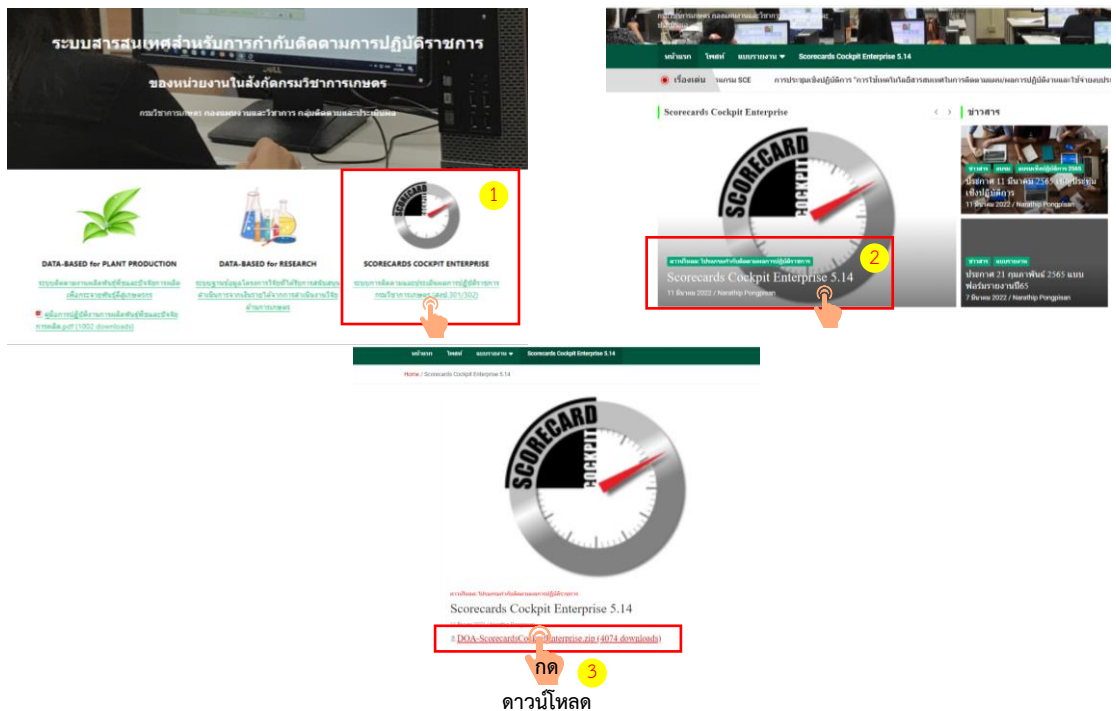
ระบบสารสนเทศสำหรับการกำกับติดตามการปฏิบัติราชการ

ของหน่วยงานในสังกัดกรมวิชาการเกษตร

กรมวิชาการเกษตร กองแผนงานและวิชาการ กลุ่มติดตามและประเมินผล

DATA-BASED for PLANT PRODUCTION

ระบบติดตามผลผลิตพันธุ์พืชและปัจจัยการผลิตเพื่อการขยายพันธุ์สู่เกษตรกร

คู่มือการปฏิบัติงานการผลิตพันธุ์พืชและปัจจัยการผลิต.pdf (1002 downloads)

DATA-BASED for RESEARCH

ระบบฐานข้อมูลโครงการวิจัยที่ได้รับการสนับสนุนสำนักงานงบประมาณ

SCORECARDS COCKPIT ENTERPRISE

ระบบการติดตามและประเมินผลการปฏิบัติราชการกรมวิชาการเกษตร (คสป.301/302)

1

SCORECARD COCKPIT

หน้าแรก ไฟล์ แบบรายงาน Scorecards Cockpit Enterprise 5.14

เรื่องเด่น ระบบ SCE การประชุมเชิงปฏิบัติการ "การใช้เทคโนโลยีสารสนเทศในการติดตามแผน/ผลการปฏิบัติงานและใช้จ่ายงบประมาณ

Scorecards Cockpit Enterprise

ข่าวสาร

ข่าวสาร ระบบ ประกาศ 11 มีนาคม 2565 เรื่องประชุมเชิงปฏิบัติการ

11 มีนาคม 2022 / Narathip Pongpisan

ข่าวสาร แบบรายงาน

ประกาศ 21 กุมภาพันธ์ 2565 แบบฟอร์มรายงานปี65

7 มีนาคม 2022 / Narathip Pongpisan

Scorecards Cockpit Enterprise 5.14

11 มีนาคม 2022 / Narathip Pongpisan

2

หน้าแรก ไฟล์ แบบรายงาน Scorecards Cockpit Enterprise 5.14

Home / Scorecards Cockpit Enterprise 5.14

SCORECARD COCKPIT

Scorecards Cockpit Enterprise 5.14

DOA-ScorecardsCockpitEnterprise.zip (4074 downloads)

กด

3

ดาวน์โหลด